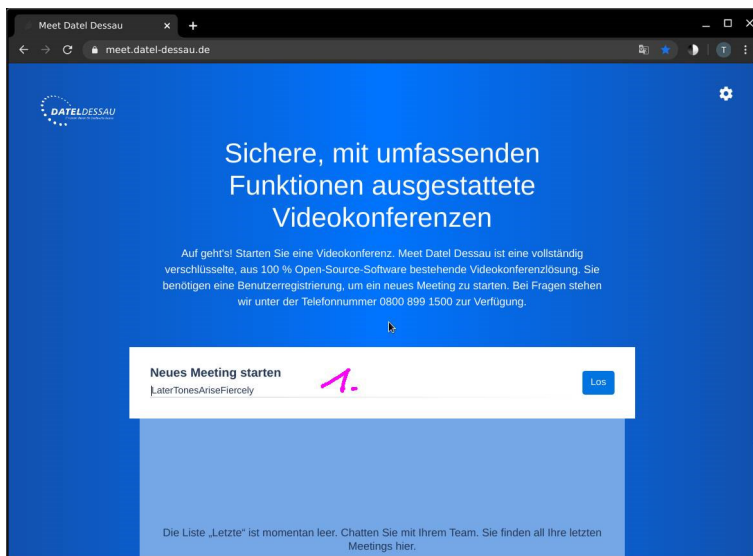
Meet Datel Dessau × +

meet.datel-dessau.de

T

DATELDESSAU

Sichere, mit umfassenden Funktionen ausgestattete Videokonferenzen

Auf geht's! Starten Sie eine Videokonferenz. Meet Datel Dessau ist eine vollständig verschlüsselte, aus 100 % Open-Source-Software bestehende Videokonferenzlösung. Sie benötigen eine Benutzerregistrierung, um ein neues Meeting zu starten. Bei Fragen stehen wir unter der Telefonnummer 0800 899 1500 zur Verfügung.

Neues Meeting starten

LaterTonesAriseFiercely

1.

Los

Die Liste „Letzte" ist momentan leer. Chatten Sie mit Ihrem Team. Sie finden all Ihre letzten Meetings hier.